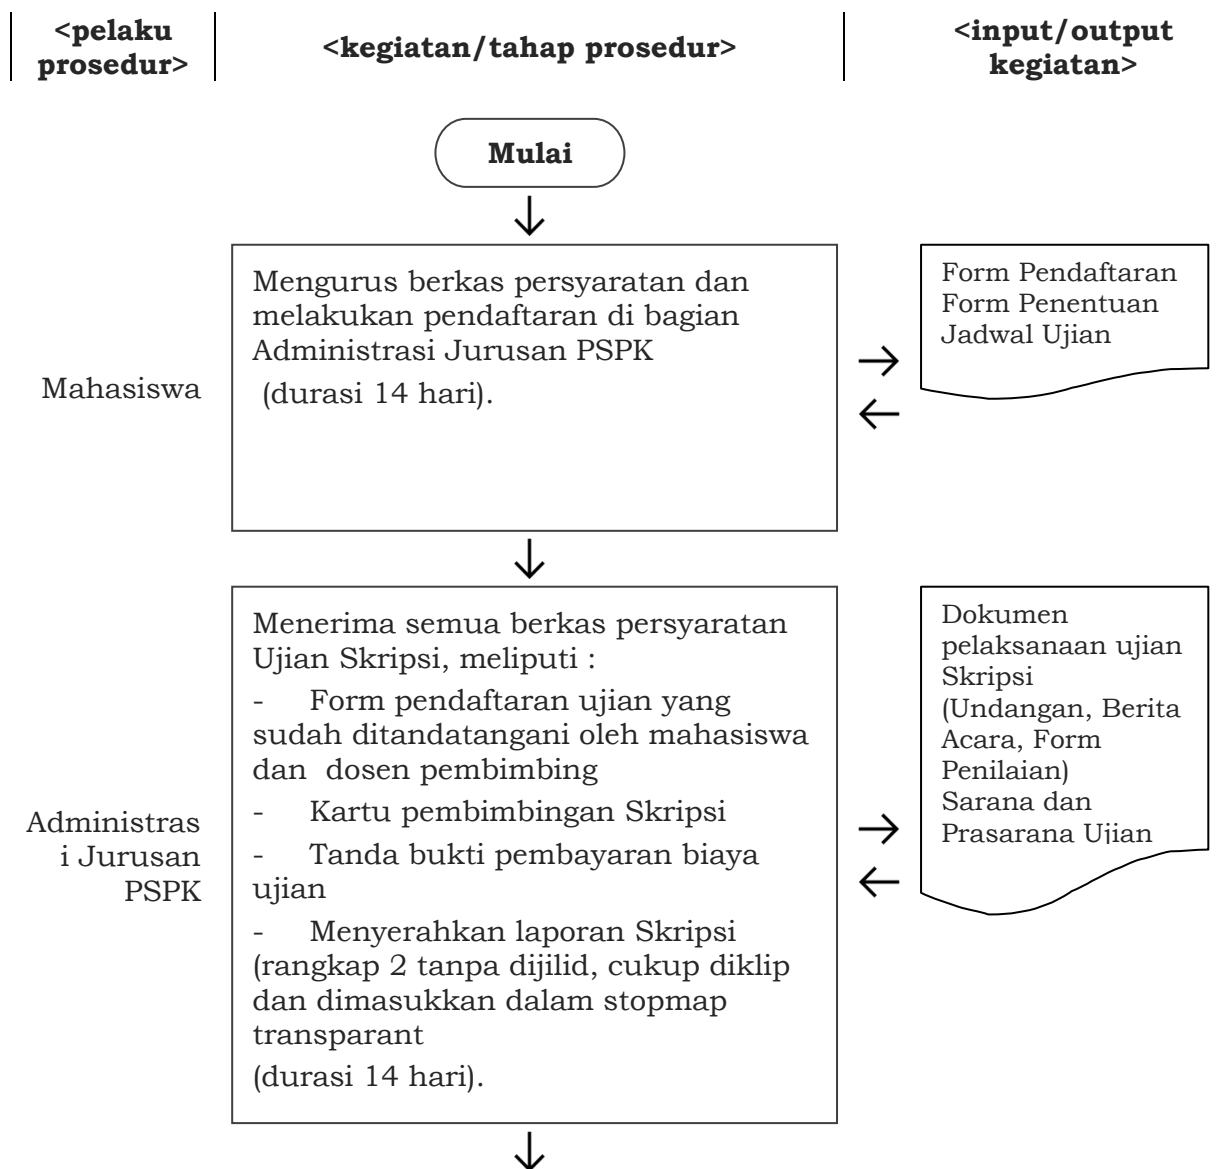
<pelaku prosedur>

<kegiatan/tahap prosedur>

<input/output kegiatan>

Mulai

Mahasiswa

Mengurus berkas persyaratan dan melakukan pendaftaran di bagian Administrasi Jurusan PSPK
(durasi 14 hari).

Form Pendaftaran
Form Penentuan Jadwal Ujian

Administrasi Jurusan PSPK

Menerima semua berkas persyaratan Ujian Skripsi, meliputi :
- Form pendaftaran ujian yang sudah ditandatangani oleh mahasiswa dan dosen pembimbing
- Kartu pembimbingan Skripsi
- Tanda bukti pembayaran biaya ujian
- Menyerahkan laporan Skripsi (rangkap 2 tanpa dijilid, cukup diklip dan dimasukkan dalam stopmap transparant
(durasi 14 hari).

Dokumen pelaksanaan ujian Skripsi (Undangan, Berita Acara, Form Penilaian)
Sarana dan Prasarana Ujian